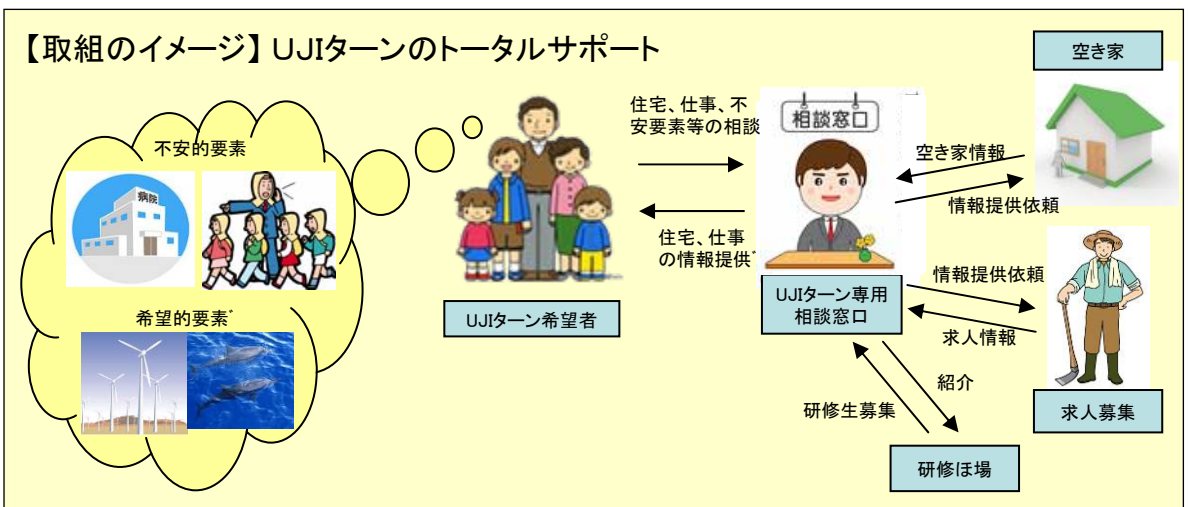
【取組のイメージ】UJIターンのトータルサポート

不安的要素

病院

希望的要素

UJIターン希望者

住宅、仕事、不安要素等の相談

住宅、仕事の情報提供

相談窓口

UJIターン専用相談窓口

空き家

空き家情報

情報提供依頼

情報提供依頼

求人情報

求人募集

紹介

研修生募集

研修ほ場